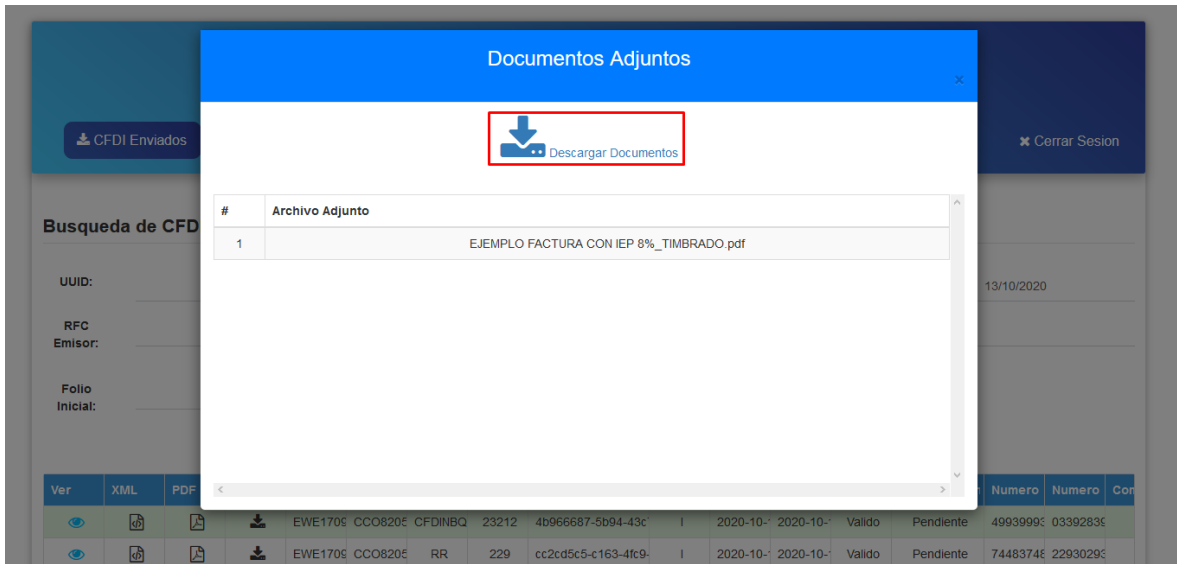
CFDI Enviados

Busqueda de CFD

UUID:

RFC Emisor:

Folio Inicial:

13/10/2020

Cerrar Sesion

Documentos Adjuntos

×

Descargar Documentos

| # | Archivo Adjunto |
|---|---|
| 1 | EJEMPLO FACTURA CON IEP 8%_TIMBRADO.pdf |

| Ver | XML | PDF | | | | | | | | | | | Numero | Numero | Con |
|---|---|---|---|---|---|---|---|---|---|---|---|---|---|---|---|
| | | | | EWE1709 | CCO8205 | CFDINBQ | 23212 | 4b966687-5b94-43c | I | 2020-10- | 2020-10- | Valido | Pendiente | 49939993 | 0339283 | |
| | | | | EWE1709 | CCO8205 | RR | 229 | cc2cd5c5-c163-4fc9- | I | 2020-10- | 2020-10- | Valido | Pendiente | 74483748 | 2293029 | |